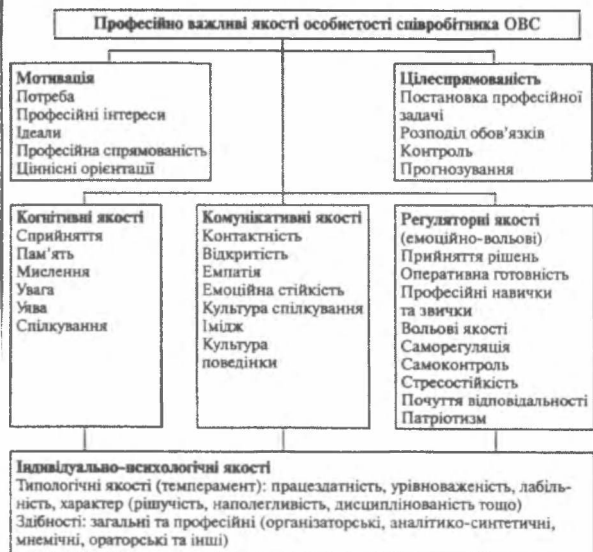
Професійно важливі якості особистості співробітника ОВС

Мотивація
Потреба
Професійні інтереси
Ідеали
Професійна спрямованість
Ціннісні орієнтації

Цілеспрямованість
Постановка професійної задачі
Розподіл обов'язків
Контроль
Прогнозування

Когнітивні якості
Сприйняття
Пам'ять
Мислення
Увага
Уява
Спілкування

Комунікативні якості
Контактність
Відкритість
Емпатія
Емоційна стійкість
Культура спілкування
Імідж
Культура поведінки

Регуляторні якості (емоційно-вольові)
Прийняття рішень
Оперативна готовність
Професійні навички та звички
Вольові якості
Саморегуляція
Самоконтроль
Стресостійкість
Почуття відповідальності
Патріотизм

Індивідуально-психологічні якості
Типологічні якості (темперамент): працездатність, урівноваженість, лабільність, характер (рішучість, наполегливість, дисциплінованість тощо)
Здібності: загальні та професійні (організаторські, аналітико-синтетичні, мнемічні, ораторські та інші)